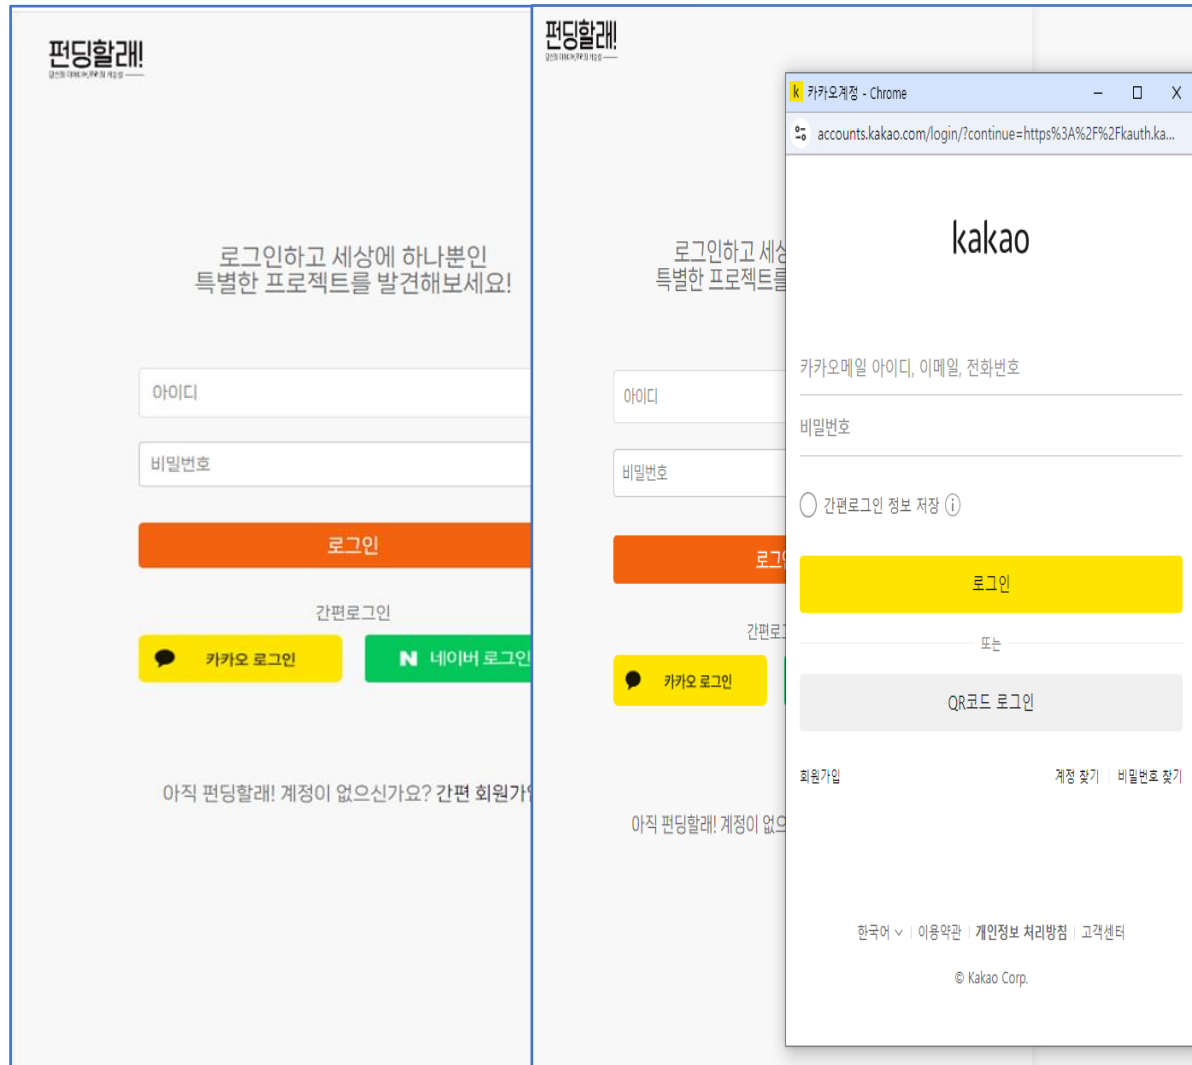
펀딩할래!
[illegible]

로그인하고 세상에 하나뿐인
특별한 프로젝트를 발견해보세요!

아이디

비밀번호

로그인

간편로그인

카카오 로그인

N 네이버 로그인

아직 펀딩할래! 계정이 없으신가요? 간편 회원가

펀딩할래!
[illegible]

로그인하고 세상
특별한 프로젝트를

아이디

비밀번호

로그

간편로

카카오 로그인

아직 펀딩할래! 계정이 없으

k 카카오계정 - Chrome

accounts.kakao.com/login/?continue=https%3A%2F%2Fkauth.ka...

kakao

카카오메일 아이디, 이메일, 전화번호

비밀번호

간편로그인 정보 저장

로그인

또는

QR코드 로그인

회원가입

계정 찾기 | 비밀번호 찾기

한국어 | 이용약관 | 개인정보 처리방침 | 고객센터

© Kakao Corp.